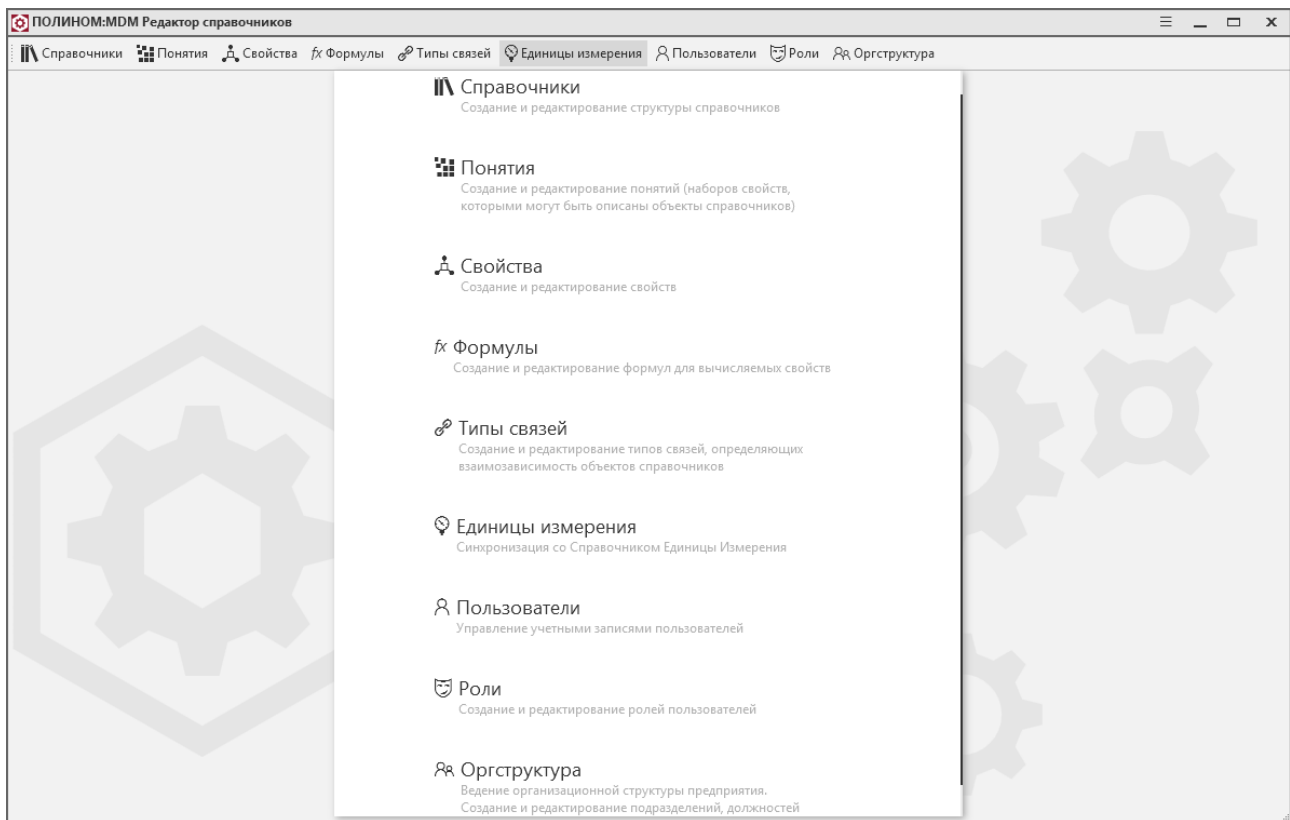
ПОЛИНОМ:MDM Редактор справочников

Справочники Понятия Свойства fx Формулы Типы связей Единицы измерения Пользователи Роли Оргструктура

Справочники
Создание и редактирование структуры справочников

Понятия
Создание и редактирование понятий (наборов свойств, которыми могут быть описаны объекты справочников)

Свойства
Создание и редактирование свойств

fx Формулы
Создание и редактирование формул для вычисляемых свойств

Типы связей
Создание и редактирование типов связей, определяющих взаимозависимость объектов справочников

Единицы измерения
Синхронизация со Справочником Единицы Измерения

Пользователи
Управление учетными записями пользователей

Роли
Создание и редактирование ролей пользователей

Оргструктура
Ведение организационной структуры предприятия. Создание и редактирование подразделений, должностей